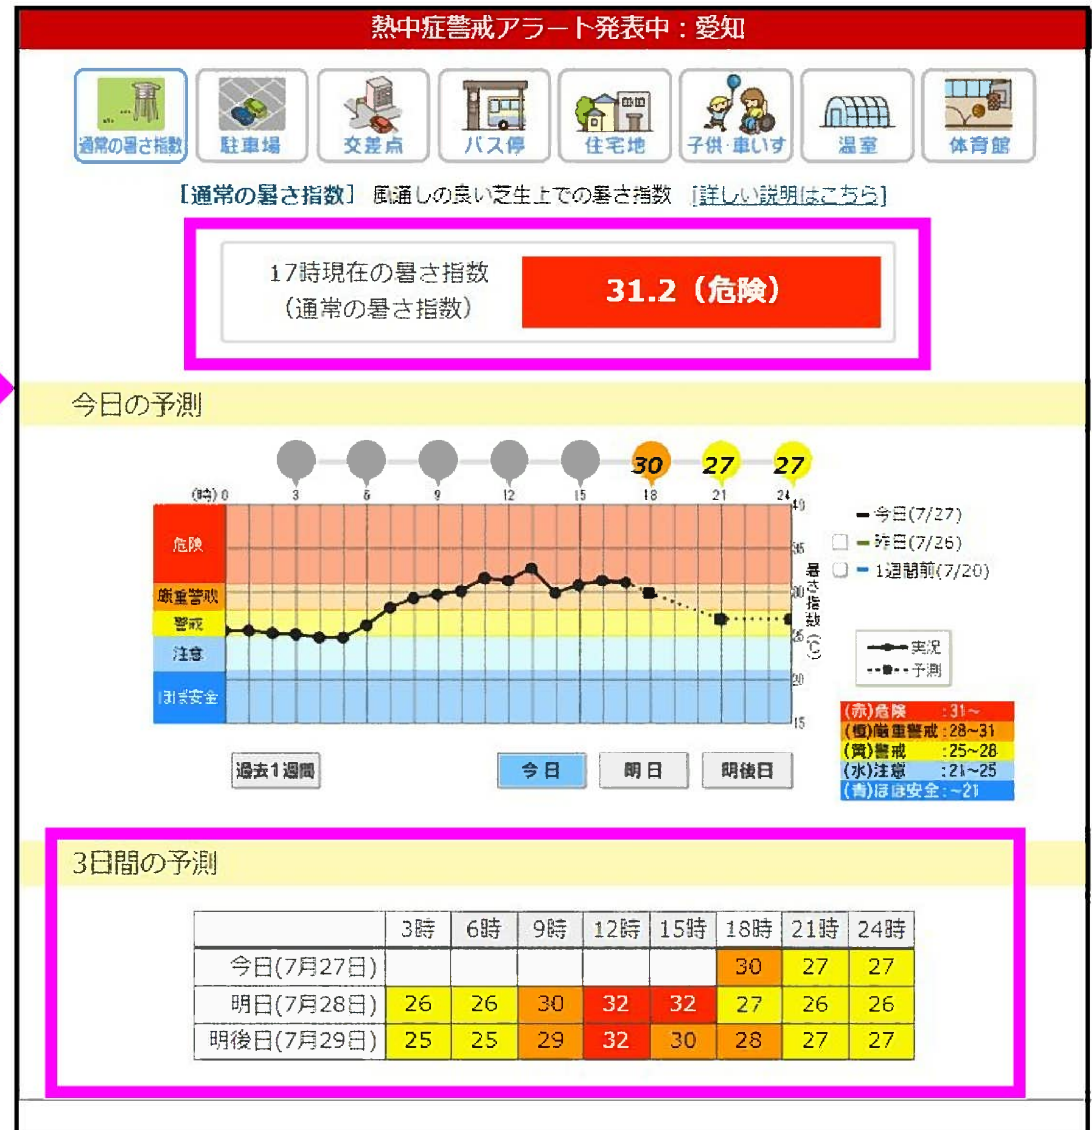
熱中症警戒アラート発表中：愛知

通常の暑さ指数 駐車場 交差点 バス停 住宅地 子供·車いす 温室 体育館

【通常の暑さ指数】 風通しの良い芝生上での暑さ指数 [詳しい説明はこちら]

17時現在の暑さ指数
（通常の暑さ指数）
31.2（危険）

今日の予測

30 27 27

(時) 0 3 6 9 12 15 18 21 24

危険
厳重警戒
警戒
注意
ほぼ安全

40 35 30 25 20 15
暑さ指数（℃）

— 今日(7/27)
— 昨日(7/26)
— 1週間前(7/20)

実況
予測

(赤)危険 :31~
(橙)厳重警戒 :28~31
(黄)警戒 :25~28
(水)注意 :21~25
(青)ほぼ安全 :~21

過去1週間 今日 明日 明後日

3日間の予測

| | 3時 | 6時 | 9時 | 12時 | 15時 | 18時 | 21時 | 24時 |
|---|---|---|---|---|---|---|---|---|
| 今日(7月27日) | | | | | | 30 | 27 | 27 |
| 明日(7月28日) | 26 | 26 | 30 | 32 | 32 | 27 | 26 | 26 |
| 明後日(7月29日) | 25 | 25 | 29 | 32 | 30 | 28 | 27 | 27 |